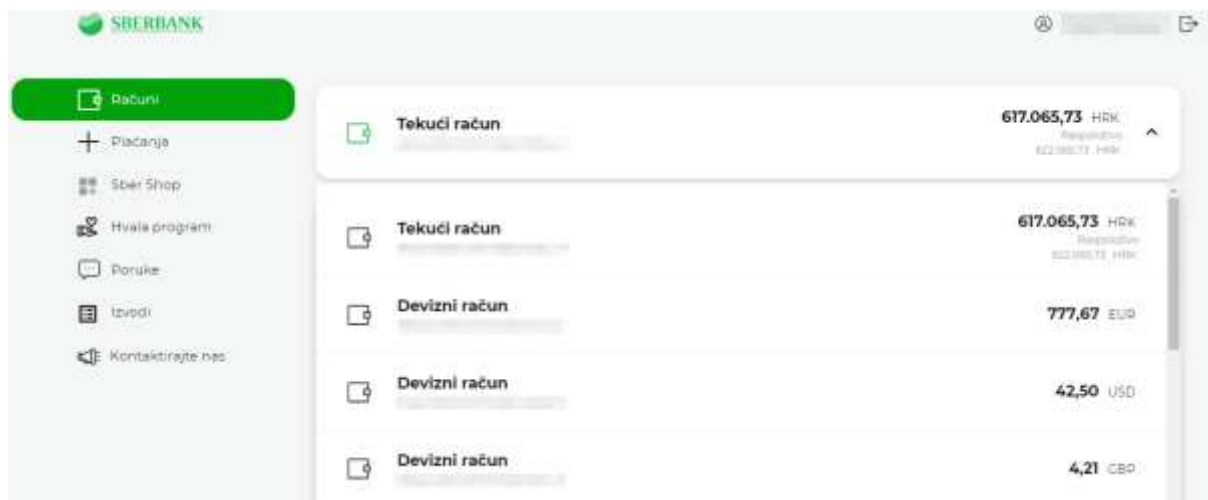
SBERBANK

Računi
Plaćanja
Sber Shop
Hvala program
Poruke
Izvodi
Kontaktirajte nas

Tekući račun
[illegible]
617.065,73 HRK
Raspoloživo
622.065,73 HRK

Tekući račun
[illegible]
617.065,73 HRK
Raspoloživo
622.065,73 HRK

Devizni račun
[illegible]
777,67 EUR

Devizni račun
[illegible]
42,50 USD

Devizni račun
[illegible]
4,21 GBP